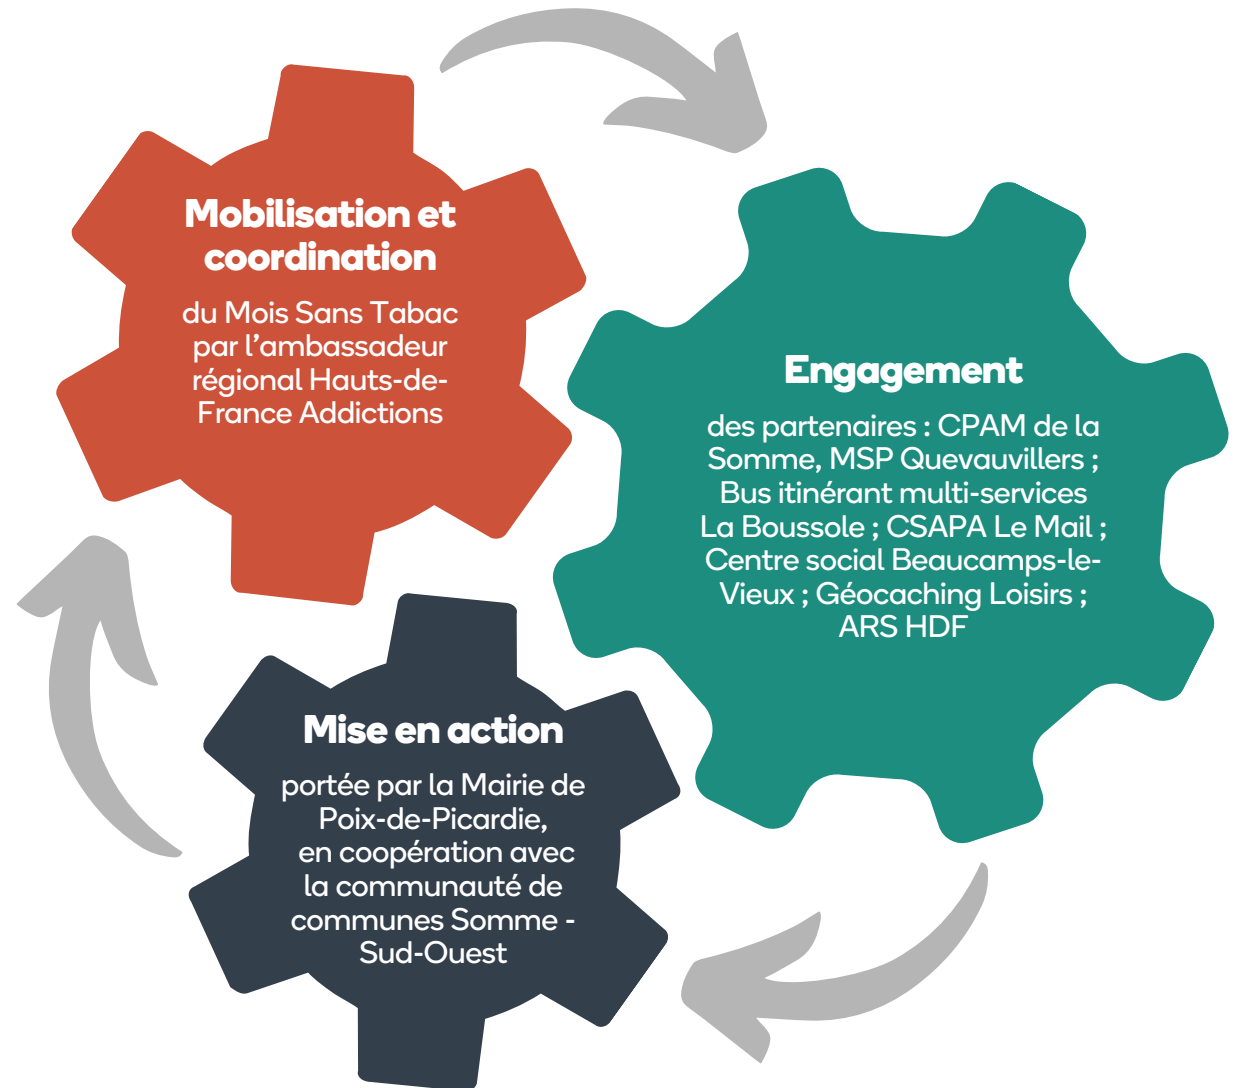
Mobilisation et coordination

du Mois Sans Tabac par l’ambassadeur régional Hauts-de-France Addictions

Engagement

des partenaires : CPAM de la Somme, MSP Quevauvillers ; Bus itinérant multi-services La Boussole ; CSAPA Le Mail ; Centre social Beaucamps-le-Vieux ; Géocaching Loisirs ; ARS HDF

Mise en action

portée par la Mairie de Poix-de-Picardie, en coopération avec la communauté de communes Somme - Sud-Ouest